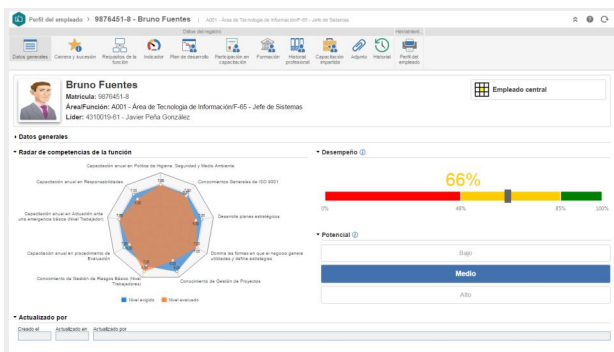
Perfil del empleado > 9876451-8 - Bruno Fuentes | A001 - Área de Tecnología de Información/F-65 - Jefe de Sistemas

Datos del registro

Herramient...

Datos generales
Carrera y sucesión
Requisitos de la función
Indicador
Plan de desarrollo
Participación en capacitación
Formación
Historial profesional
Capacitación impartida
Adjunto
Historial
Perfil del empleado

Bruno Fuentes
Matrícula: 9876451-8
Área/Función: A001 - Área de Tecnología de Información/F-65 - Jefe de Sistemas
Líder: 4310019-61 - Javier Peña González

Empleado central

Datos generales

Radar de competencias de la función

Capacitación anual en Política de Higiene, Seguridad y Medio Ambiente
Conocimientos Generales de ISO 9001
Desarrollar planes estratégicos
Domina las formas en que el negocio genera utilidades y define estrategias
Conocimiento de Gestión de Proyectos
Conocimiento de Gestión de Riesgos Básico (Nivel Trabajadores)
Capacitación anual en procedimiento de Evacuación
Capacitación anual en Actuación ante una emergencia básico (Nivel Trabajador)
Capacitación anual en Responsabilidades

Nivel exigido
Nivel evaluado

Desempeño

66%

0%
49%
85%
100%

Potencial

Bajo
Medio
Alto

Actualizado por

Creado el
Actualizado en
Actualizado por